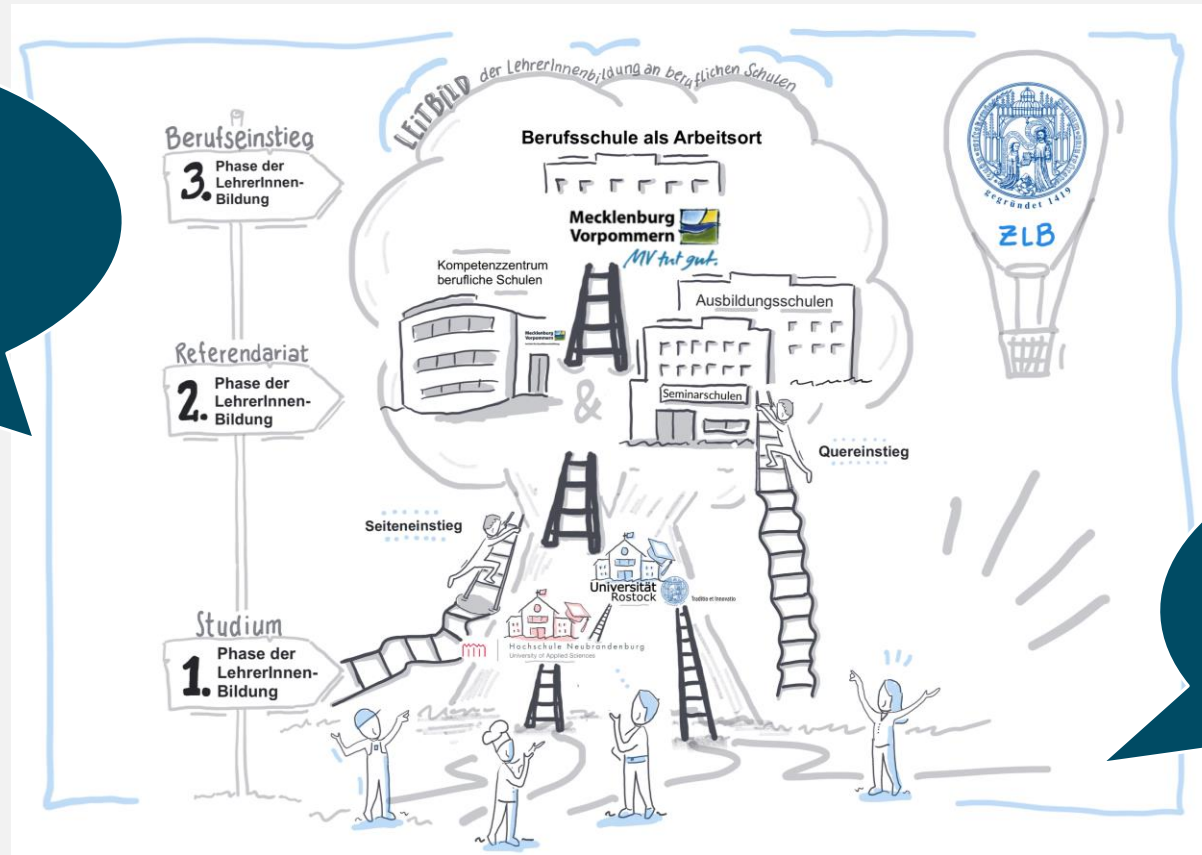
LEITBILD der LehrerInnenbildung an beruflichen Schulen

Berufseinstieg
3. Phase der LehrerInnen-Bildung

Referendariat
2. Phase der LehrerInnen-Bildung

Studium
1. Phase der LehrerInnen-Bildung

Berufsschule als Arbeitsort

Mecklenburg Vorpommern
MV tut gut.

Kompetenzzentrum berufliche Schulen

Mecklenburg Vorpommern

Ausbildungsschulen

&

Seminarschulen

Quereinstieg

Seiteneinstieg

Universität Rostock
Traditio et Innovatio

Hochschule Neubrandenburg
University of Applied Sciences

gegründet 1419

ZLB